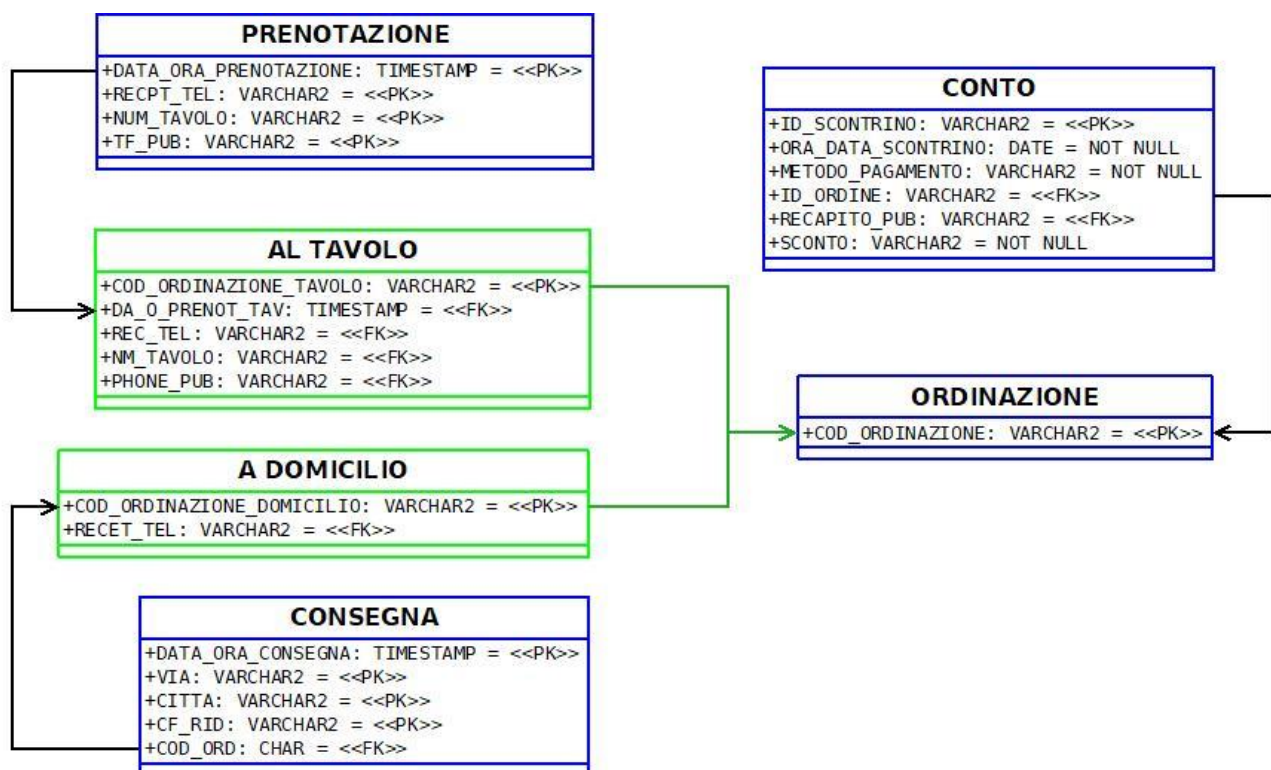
PRENOTAZIONE
+DATA_ORA_PRENOTAZIONE: TIMESTAMP = <<PK>>
+RECPT_TEL: VARCHAR2 = <<PK>>
+NUM_TAVOLO: VARCHAR2 = <<PK>>
+TF_PUB: VARCHAR2 = <<PK>>

CONTO
+ID_SCONTRINO: VARCHAR2 = <<PK>>
+ORA_DATA_SCONTRINO: DATE = NOT NULL
+METODO_PAGAMENTO: VARCHAR2 = NOT NULL
+ID_ORDINE: VARCHAR2 = <<FK>>
+RECAPITO_PUB: VARCHAR2 = <<FK>>
+SCONTO: VARCHAR2 = NOT NULL

AL TAVOLO
+COD_ORDINAZIONE_TAVOLO: VARCHAR2 = <<PK>>
+DA_O_PRENOT_TAV: TIMESTAMP = <<FK>>
+REC_TEL: VARCHAR2 = <<FK>>
+NM_TAVOLO: VARCHAR2 = <<FK>>
+PHONE_PUB: VARCHAR2 = <<FK>>

ORDINAZIONE
+COD_ORDINAZIONE: VARCHAR2 = <<PK>>

A DOMICILIO
+COD_ORDINAZIONE_DOMICILIO: VARCHAR2 = <<PK>>
+RECET_TEL: VARCHAR2 = <<FK>>

CONSEGNA
+DATA_ORA_CONSEGNA: TIMESTAMP = <<PK>>
+VIA: VARCHAR2 = <<PK>>
+CITTA: VARCHAR2 = <<PK>>
+CF_RID: VARCHAR2 = <<PK>>
+COD_ORD: CHAR = <<FK>>